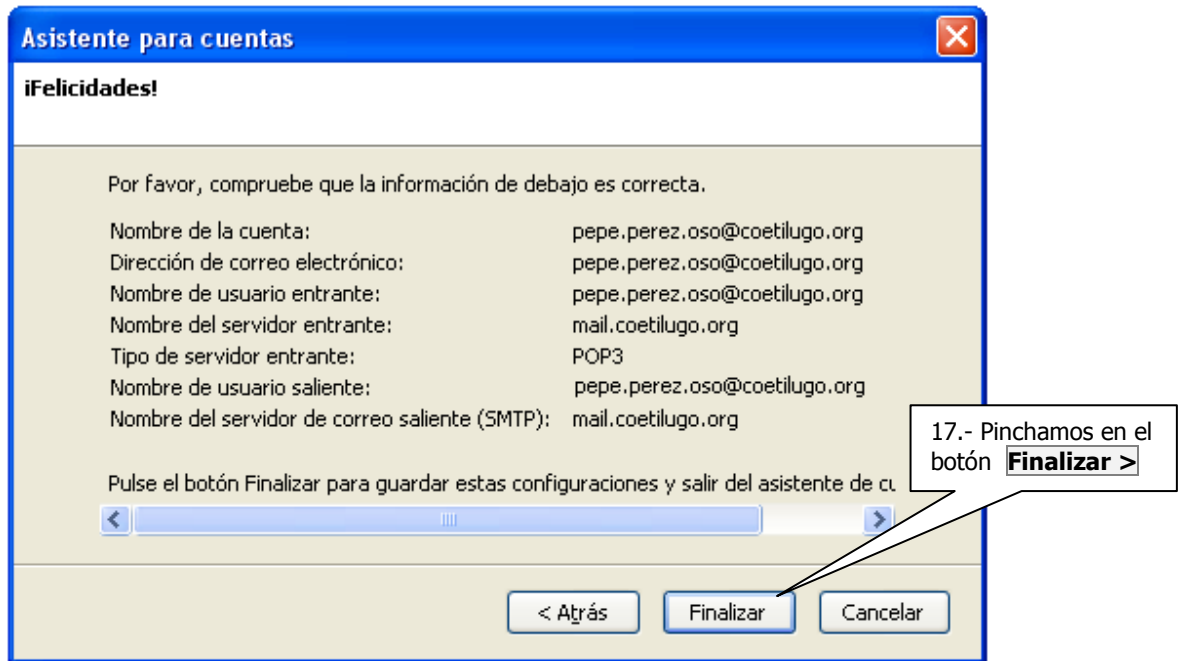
Asistente para cuentas

¡Felicidades!

Por favor, compruebe que la información de debajo es correcta.

| | |
|---|---|
| Nombre de la cuenta: | pepe.perez.oso@coetilugo.org |
| Dirección de correo electrónico: | pepe.perez.oso@coetilugo.org |
| Nombre de usuario entrante: | pepe.perez.oso@coetilugo.org |
| Nombre del servidor entrante: | mail.coetilugo.org |
| Tipo de servidor entrante: | POP3 |
| Nombre de usuario saliente: | pepe.perez.oso@coetilugo.org |
| Nombre del servidor de correo saliente (SMTP): | mail.coetilugo.org |

17.- Pinchamos en el botón **Finalizar >**

Pulse el botón Finalizar para guardar estas configuraciones y salir del asistente de cu

< Atrás Finalizar Cancelar